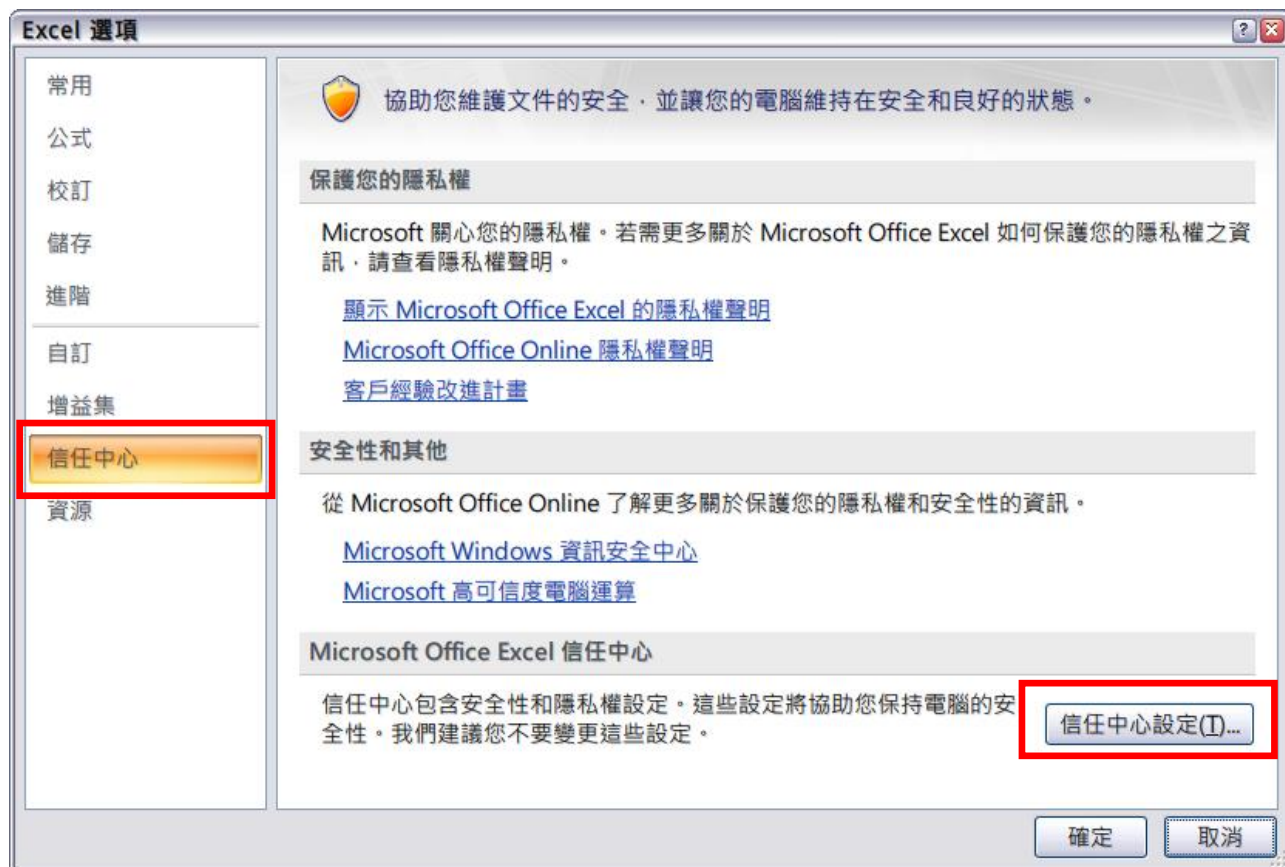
Excel 選項

?

常用
公式
校訂
儲存
進階
自訂
增益集
信任中心
資源

協助您維護文件的安全，並讓您的電腦維持在安全和良好的狀態。

保護您的隱私權

Microsoft 關心您的隱私權。若需更多關於 Microsoft Office Excel 如何保護您的隱私權之資訊，請查看隱私權聲明。

顯示 Microsoft Office Excel 的隱私權聲明
Microsoft Office Online 隱私權聲明
客戶經驗改進計畫

安全性和其他

從 Microsoft Office Online 了解更多關於保護您的隱私權和安全性的資訊。

Microsoft Windows 資訊安全中心
Microsoft 高可信度電腦運算

Microsoft Office Excel 信任中心

信任中心包含安全性和隱私權設定。這些設定將協助您保持電腦的安全性。我們建議您不要變更這些設定。

信任中心設定(T)...

確定
取消